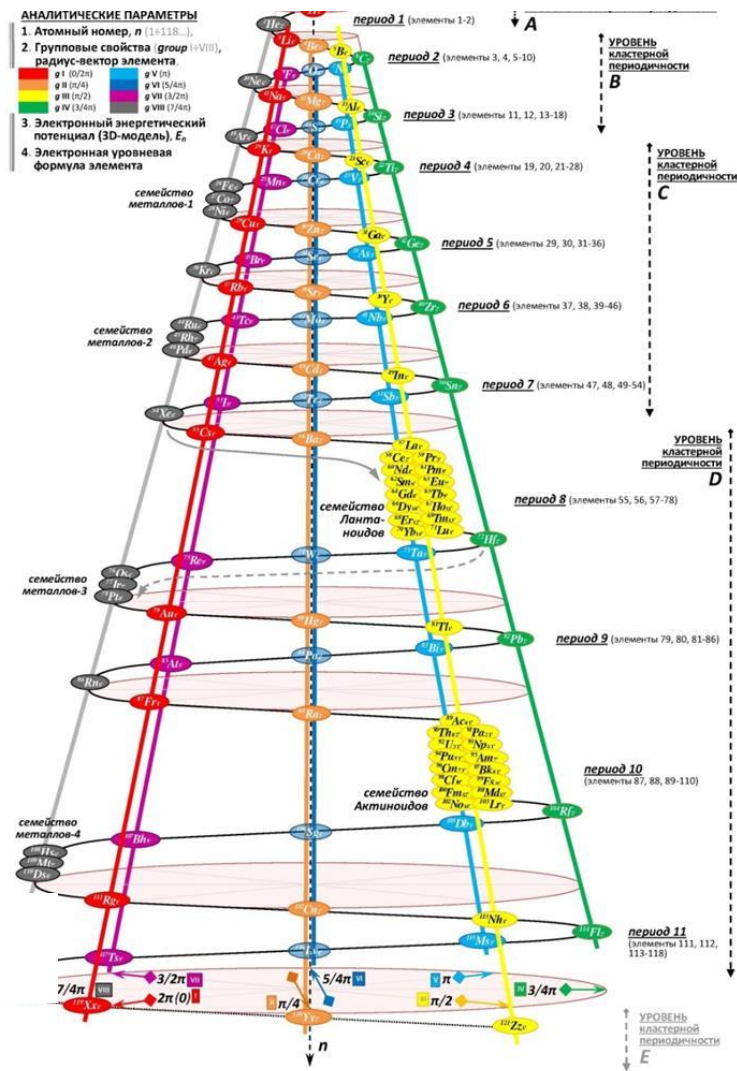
АНАЛИТИЧЕСКИЕ ПАРАМЕТРЫ
1. Атомный номер, $n$ (1÷118...),
2. Групповые свойства (group (+VIII), радиус-вектор элемента.
g I (0/2π)
g II (π/4)
g III (π/2)
g IV (3/4π)
g V (π)
g VI (5/4π)
g VII (3/2π)
g VIII (7/4π)
3. Электронный энергетический потенциал (3D-модель), $E_n$
4. Электронная уровневая формула элемента

период 1 (элементы 1-2)
A
УРОВЕНЬ кластерной периодичности
B
период 2 (элементы 3, 4, 5-10)
период 3 (элементы 11, 12, 13-18)
УРОВЕНЬ кластерной периодичности
C
период 4 (элементы 19, 20, 21-28)
семейство металлов-1
период 5 (элементы 29, 30, 31-36)
период 6 (элементы 37, 38, 39-46)
семейство металлов-2
период 7 (элементы 47, 48, 49-54)
УРОВЕНЬ кластерной периодичности
D
период 8 (элементы 55, 56, 57-78)
семейство Ланта-ноидов
семейство металлов-3
период 9 (элементы 79, 80, 81-86)
период 10 (элементы 87, 88, 89-110)
семейство Актиноидов
семейство металлов-4
период 11 (элементы 111, 112, 113-118)

He Li Be B C Ne F Na Mg Al Si Ar Cl S P K Ca Sc Ti Fe Co Ni Mn Cr V Cu Zn Ga Ge Kr Br Se As Rb Sr Y Zr Ru Rh Pd Tc Mo Nb Ag Cd In Sn Xe I Te Sb Cs Ba La Pr Ce Pm Nd Eu Sm Tb Gd Ho Dy Tm Er Lu Yb Re W Ta Hf Os Ir Pt Au Hg Tl Pb At Po Bi Rn Fr Ra Ac Pa Th Np U Am Pu Bk Cm Es Cf Md Fm Lr No Db Rf Hs Mt Ds Bh Sg Rg Cn Nh Fl Ts Lv Mc Xx Yy Zz

3/2π VII
5/4π VI
π
7/4π VIII
2π(0) I
π/4
π/2
3/4π
n
УРОВЕНЬ кластерной периодичности
E